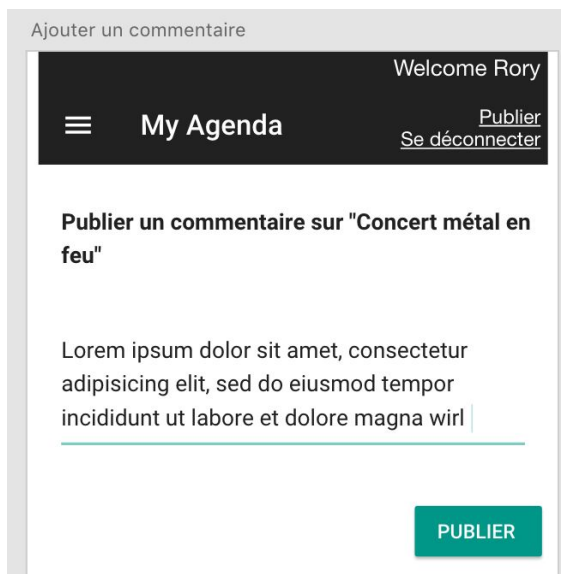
Ajouter un commentaire

Welcome Rory

My Agenda

Publier
Se déconnecter

Publier un commentaire sur "Concert métal en feu"

Lorem ipsum dolor sit amet, consectetur adipisicing elit, sed do eiusmod tempor incididunt ut labore et dolore magna wirl

PUBLIER